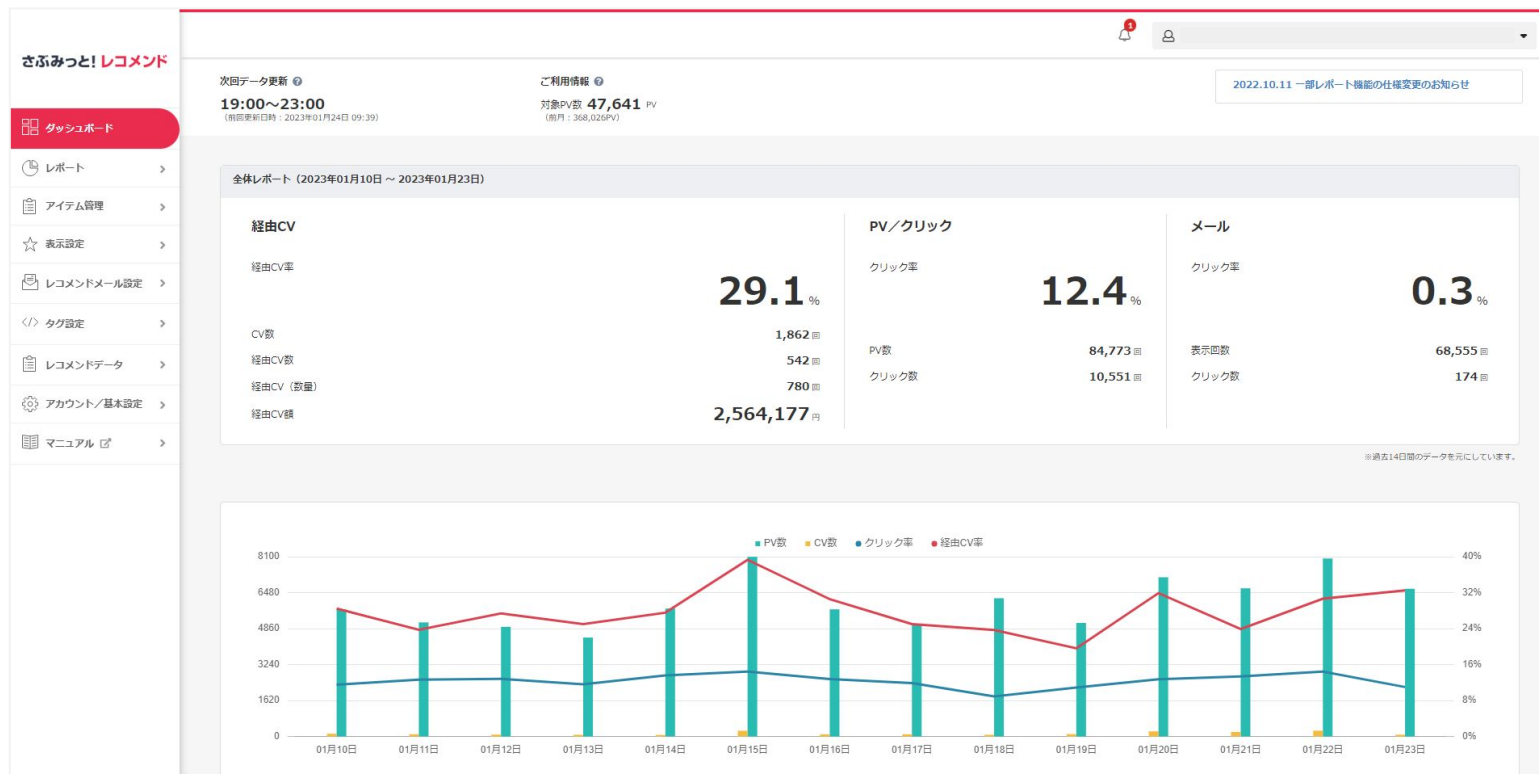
さぶみっと! レコメンド

ダッシュボード
レポート
アイテム管理
表示設定
レコメンドメール設定
タグ設定
レコメンドデータ
アカウント／基本設定
マニュアル

1

次回データ更新
19:00〜23:00
(前回更新日時：2023年01月24日 09:39)

ご利用情報
対象PV数 47,641 PV
(前月：368,026PV)

2022.10.11 一部レポート機能の仕様変更のお知らせ

全体レポート（2023年01月10日 〜 2023年01月23日）

経由CV
経由CV率
29.1 %
CV数 1,862 回
経由CV数 542 回
経由CV（数量） 780 回
経由CV額 2,564,177 円

PV／クリック
クリック率
12.4 %
PV数 84,773 回
クリック数 10,551 回

メール
クリック率
0.3 %
表示回数 68,555 回
クリック数 174 回

※過去14日間のデータを元にしています。

PV数 CV数 クリック率 経由CV率

8100
6480
4860
3240
1620
0

40%
32%
24%
16%
8%
0%

01月10日 01月11日 01月12日 01月13日 01月14日 01月15日 01月16日 01月17日 01月18日 01月19日 01月20日 01月21日 01月22日 01月23日